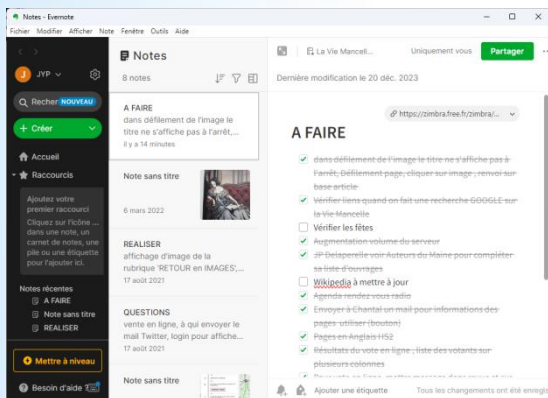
Notes - Evernote
Fichier Modifier Afficher Note Fenêtre Outils Aide

JYP
Recher NOUVEAU
+ Créer
Accueil
Raccourcis
Ajoutez votre premier raccourci
Cliquez sur l'icône ... dans une note, un carnet de notes, une pile ou une étiquette pour l'ajouter ici.
Notes récentes
A FAIRE
Note sans titre
REALISER
Mettre à niveau
Besoin d'aide

Notes
8 notes

A FAIRE
dans défilement de l'image le titre ne s'affiche pas à l'arrêt,...
il y a 14 minutes

Note sans titre
6 mars 2022

REALISER
affichage d'image de la rubrique 'RETOUR en IMAGES',...
17 août 2021

QUESTIONS
vente en ligne, à qui envoyer le mail Twitter, login pour affiche...
17 août 2021

Note sans titre

La Vie Mancell...
Uniquement vous
Partager
Dernière modification le 20 déc. 2023

https://zimbra.free.fr/zimbra/...

A FAIRE
dans défilement de l'image le titre ne s'affiche pas à l'arrêt, Défilement page, cliquer sur image , renvoi sur base article
Vérifier liens quand on fait une recherche GOOGLE sur la Vie Mancelle
Vérifier les fêtes
Augmentation volume du serveur
JP Delaperelle voir Auteurs du Maine pour compléter sa liste d'ouvrages
Wikipedia à mettre à jour
Agenda rendez vous radio
Envoyer à Chantal un mail pour informations des pages utiliser (bouton)
Pages en Anglais H52
Résultats du vote en ligne , liste des votants sur plusieurs colonnes
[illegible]

Ajouter une étiquette
Tous les changements ont été enregi